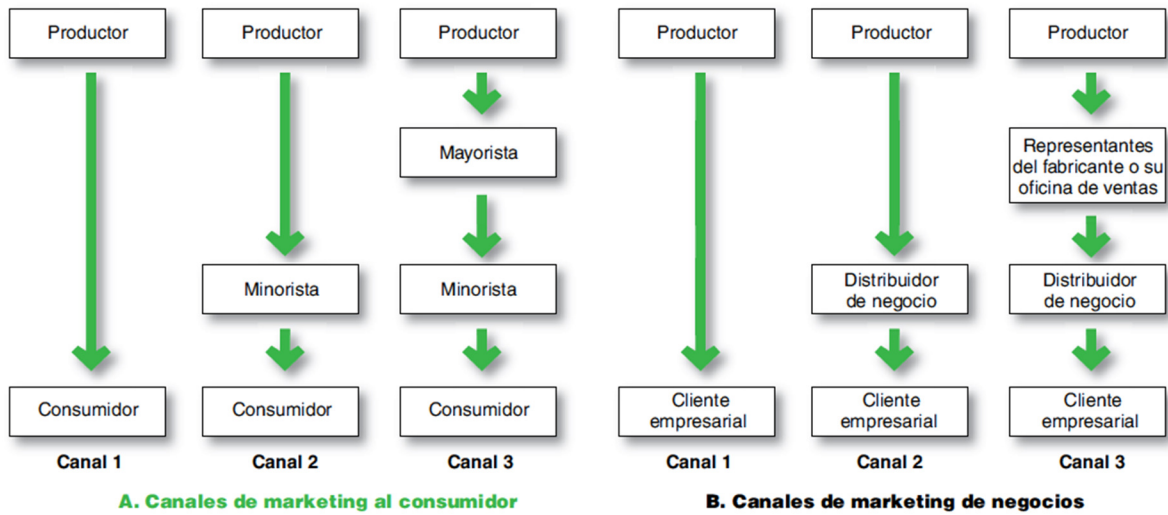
Productor

Consumidor

Canal 1

Productor

Minorista

Consumidor

Canal 2

Productor

Mayorista

Minorista

Consumidor

Canal 3

A. Canales de marketing al consumidor

Productor

Cliente empresarial

Canal 1

Productor

Distribuidor de negocio

Cliente empresarial

Canal 2

Productor

Representantes del fabricante o su oficina de ventas

Distribuidor de negocio

Cliente empresarial

Canal 3

B. Canales de marketing de negocios